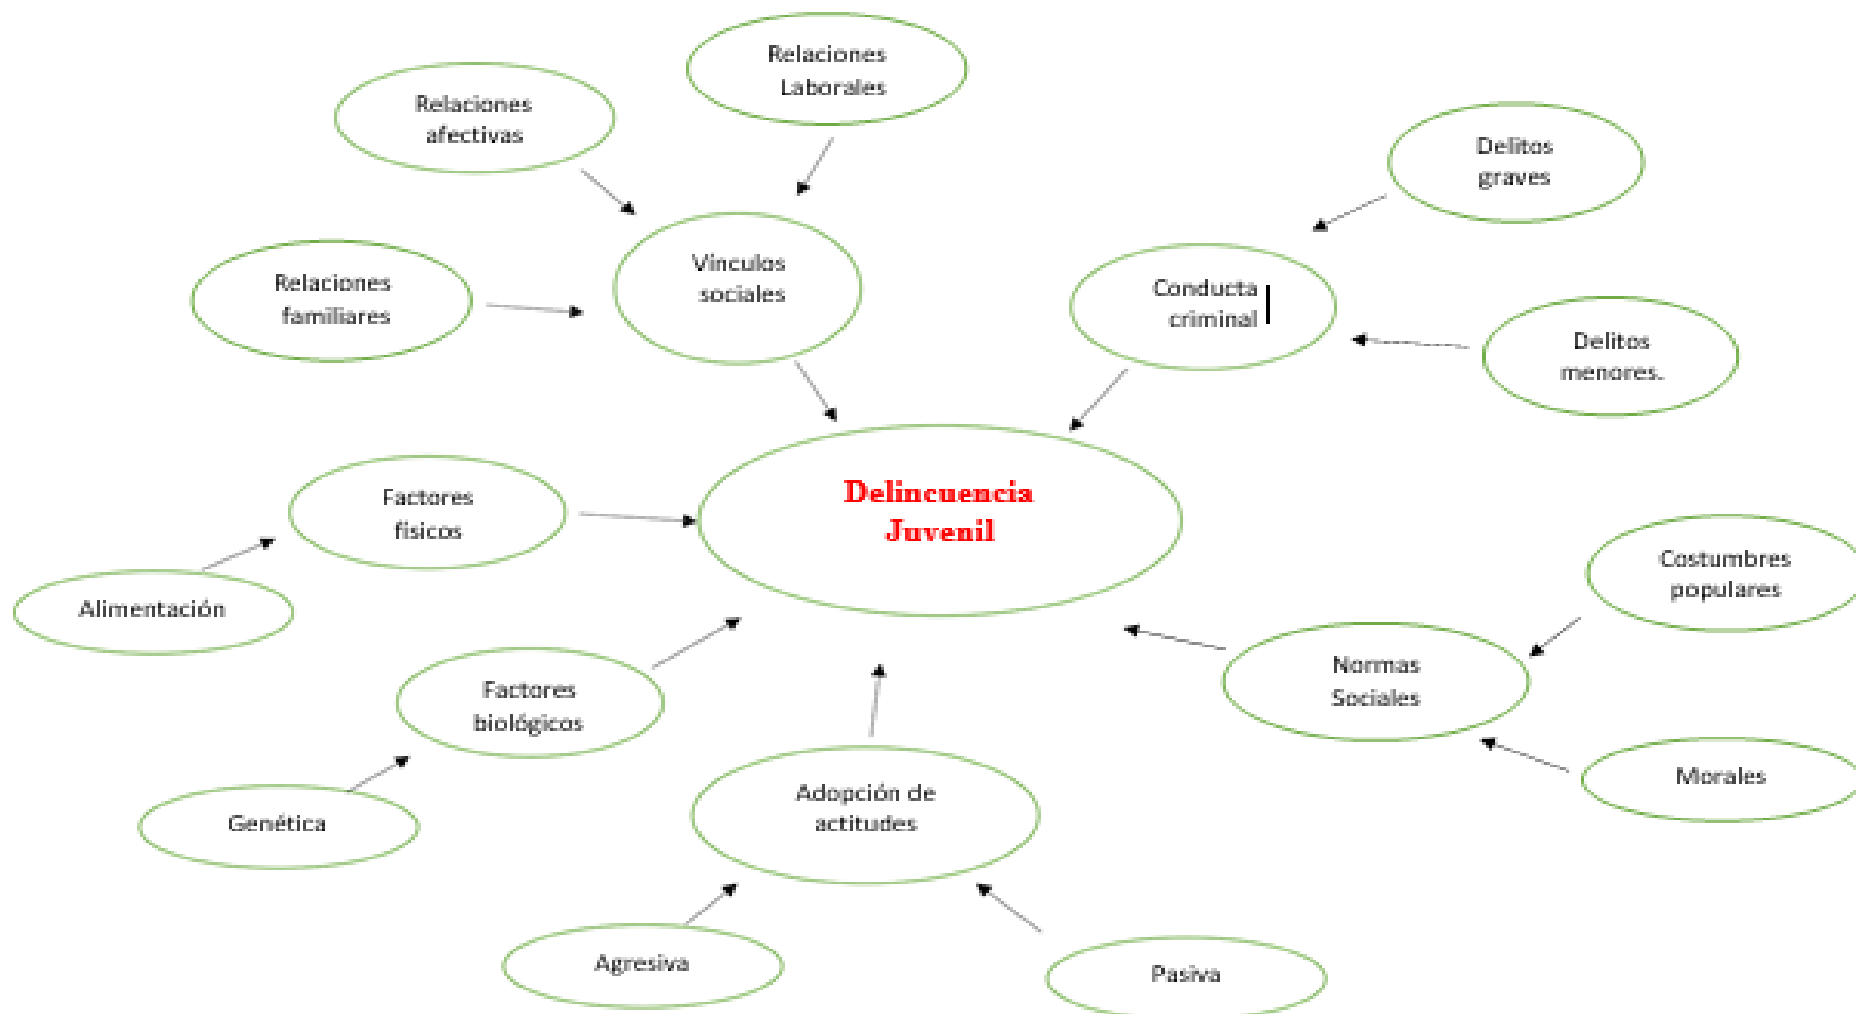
Relaciones Laborales

Relaciones afectivas

Delitos graves

Relaciones familiares

Vinculos sociales

Conducta criminal

Delitos menores.

Factores fisicos

Delincuencia Juvenil

Costumbres populares

Alimentación

Normas Sociales

Factores biológicos

Morales

Genética

Adopción de actitudes

Agresiva

Pasiva